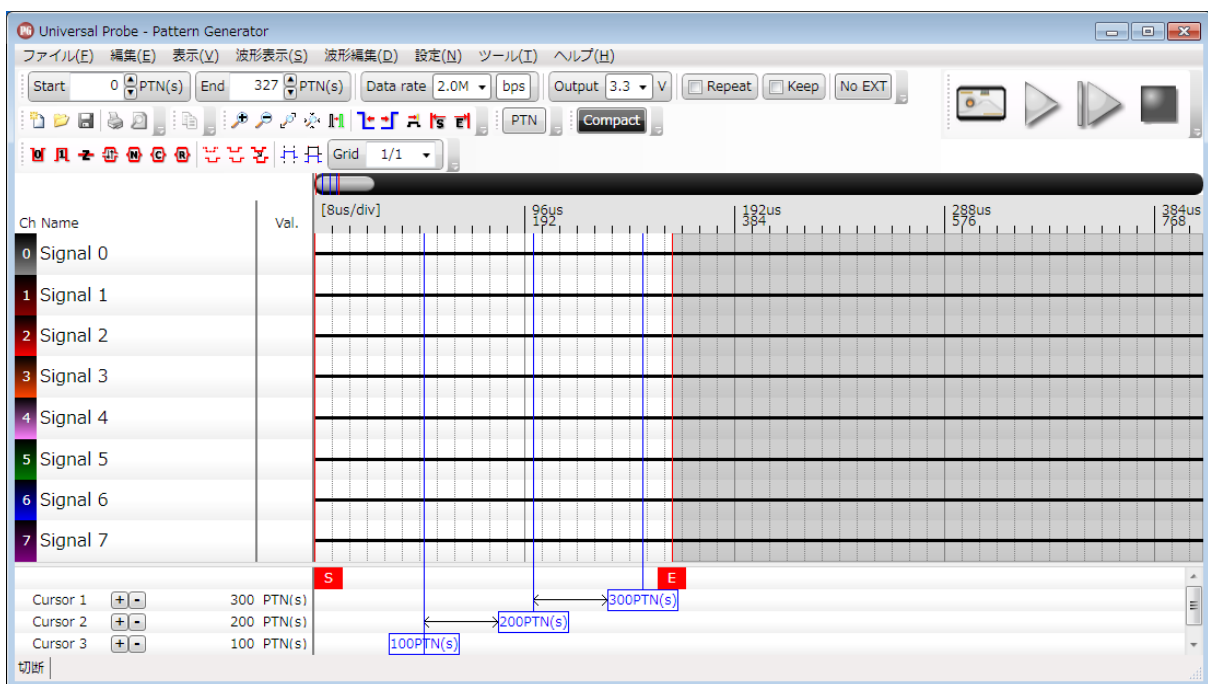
Universal Probe - Pattern Generator

ファイル(F) 編集(E) 表示(V) 波形表示(S) 波形編集(D) 設定(N) ツール(T) ヘルプ(H)

Start 0 PTN(s) End 327 PTN(s) Data rate 2.0M bps Output 3.3 V Repeat Keep No EXT

PTN Compact

Grid 1/1

Ch Name Val.

[8us/div]

96us 192

192us 384

288us 576

384us 768

0 Signal 0
1 Signal 1
2 Signal 2
3 Signal 3
4 Signal 4
5 Signal 5
6 Signal 6
7 Signal 7

S E

Cursor 1 + - 300 PTN(s)
Cursor 2 + - 200 PTN(s)
Cursor 3 + - 100 PTN(s)

300PTN(s)
200PTN(s)
100PTN(s)

切断